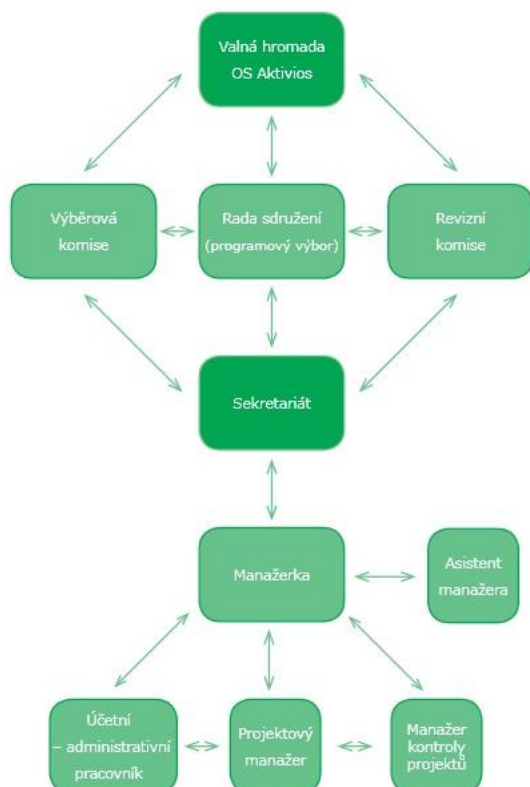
Valná hromada
OS Aktivios

Výběrová komise

Rada sdružení (programový výbor)

Revizní komise

Sekretariát

Manažerka

Asistent manažera

Účetní – administrativní pracovník

Projektový manažer

Manažer kontroly projektů